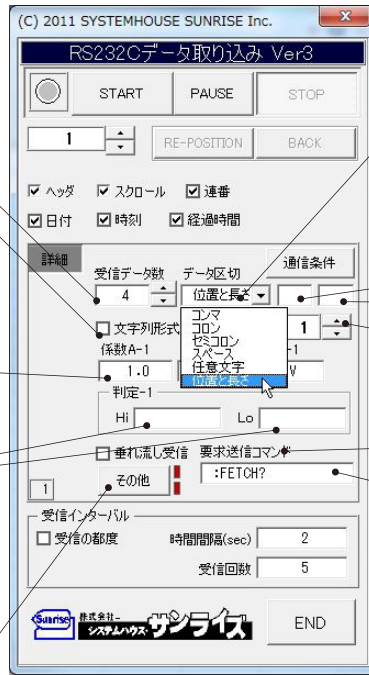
(C) 2011 SYSTEMHOUSE SUNRISE Inc.

RS232Cデータ取り込み Ver3

START PAUSE STOP

1

RE-POSITION BACK

☑ ヘッダ ☑ スクロール ☑ 連番

☑ 日付 ☑ 時刻 ☑ 経過時間

詳細

受信データ数 データ区切 通信条件

4 位置と長さ

☐ 文字列形式 1

係数A-1 -1

1.0 V

コンマ
コロン
セミコロン
スペース
任意文字
位置と長さ

判定-1

Hi Lo

☐ 垂れ流し受信 要求送信コマンド

その他 :FETCH?

1

受信インターバル

☐ 受信の都度 時間間隔(sec) 2

受信回数 5

Sunrise 株式会社 システムハウス サンライズ

END